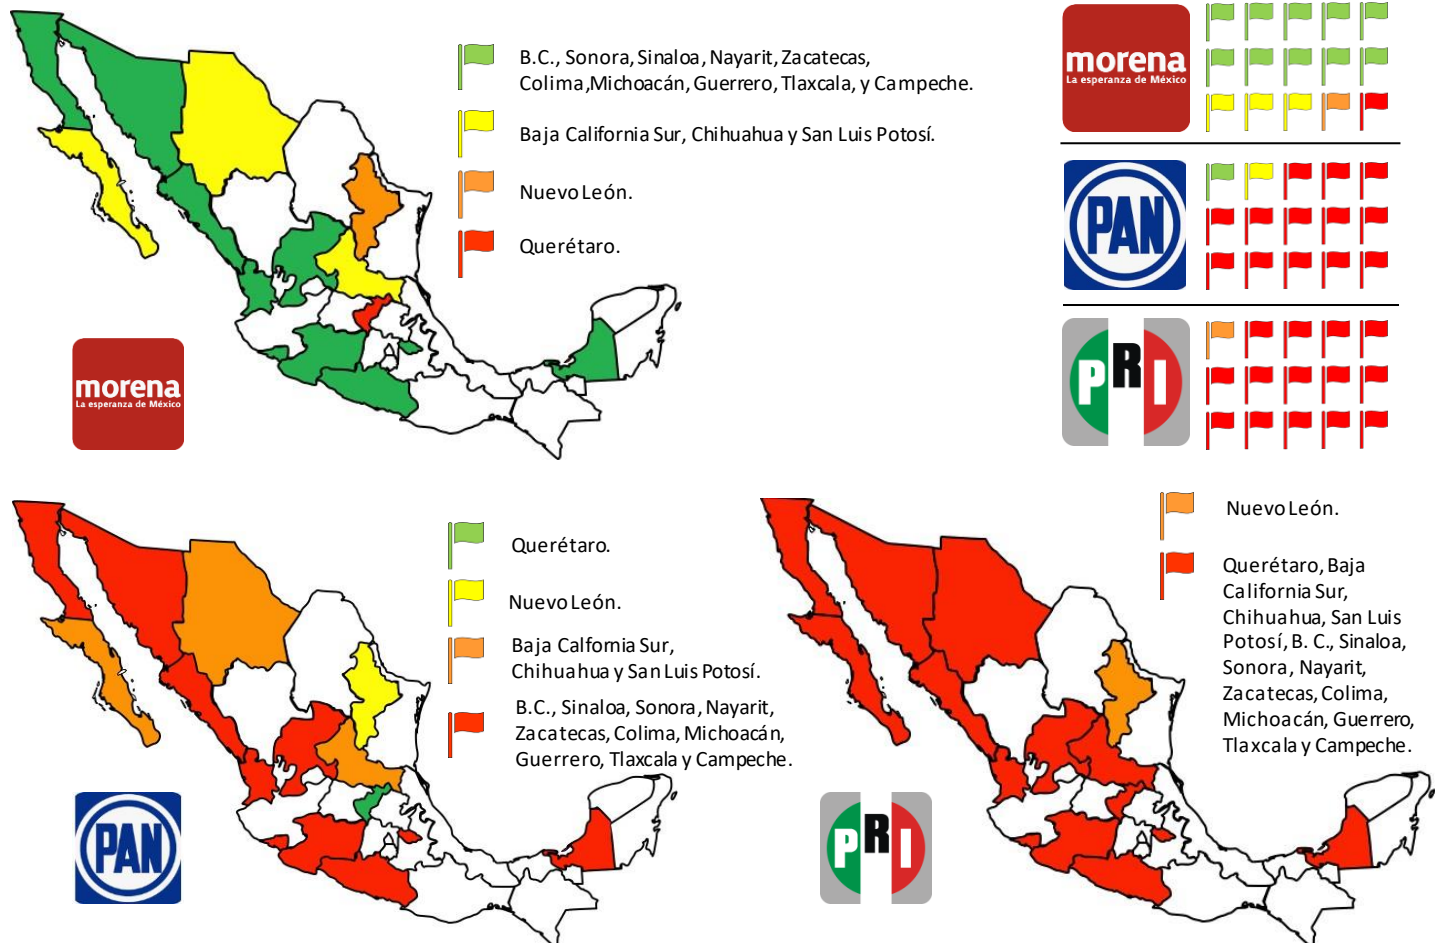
B.C., Sonora, Sinaloa, Nayarit, Zacatecas, Colima,Michoacán, Guerrero, Tlaxcala, y Campeche.

Baja California Sur, Chihuahua y San Luis Potosí.

Nuevo León.

Querétaro.

morena
La esperanza de México

morena
La esperanza de México

PAN

PRI

Querétaro.

Nuevo León.

Baja California Sur, Chihuahua y San Luis Potosí.

B.C., Sinaloa, Sonora, Nayarit, Zacatecas, Colima, Michoacán, Guerrero, Tlaxcala y Campeche.

PAN

Nuevo León.

Querétaro, Baja California Sur, Chihuahua, San Luis Potosí, B. C., Sinaloa, Sonora, Nayarit, Zacatecas, Colima, Michoacán, Guerrero, Tlaxcala y Campeche.

PRI